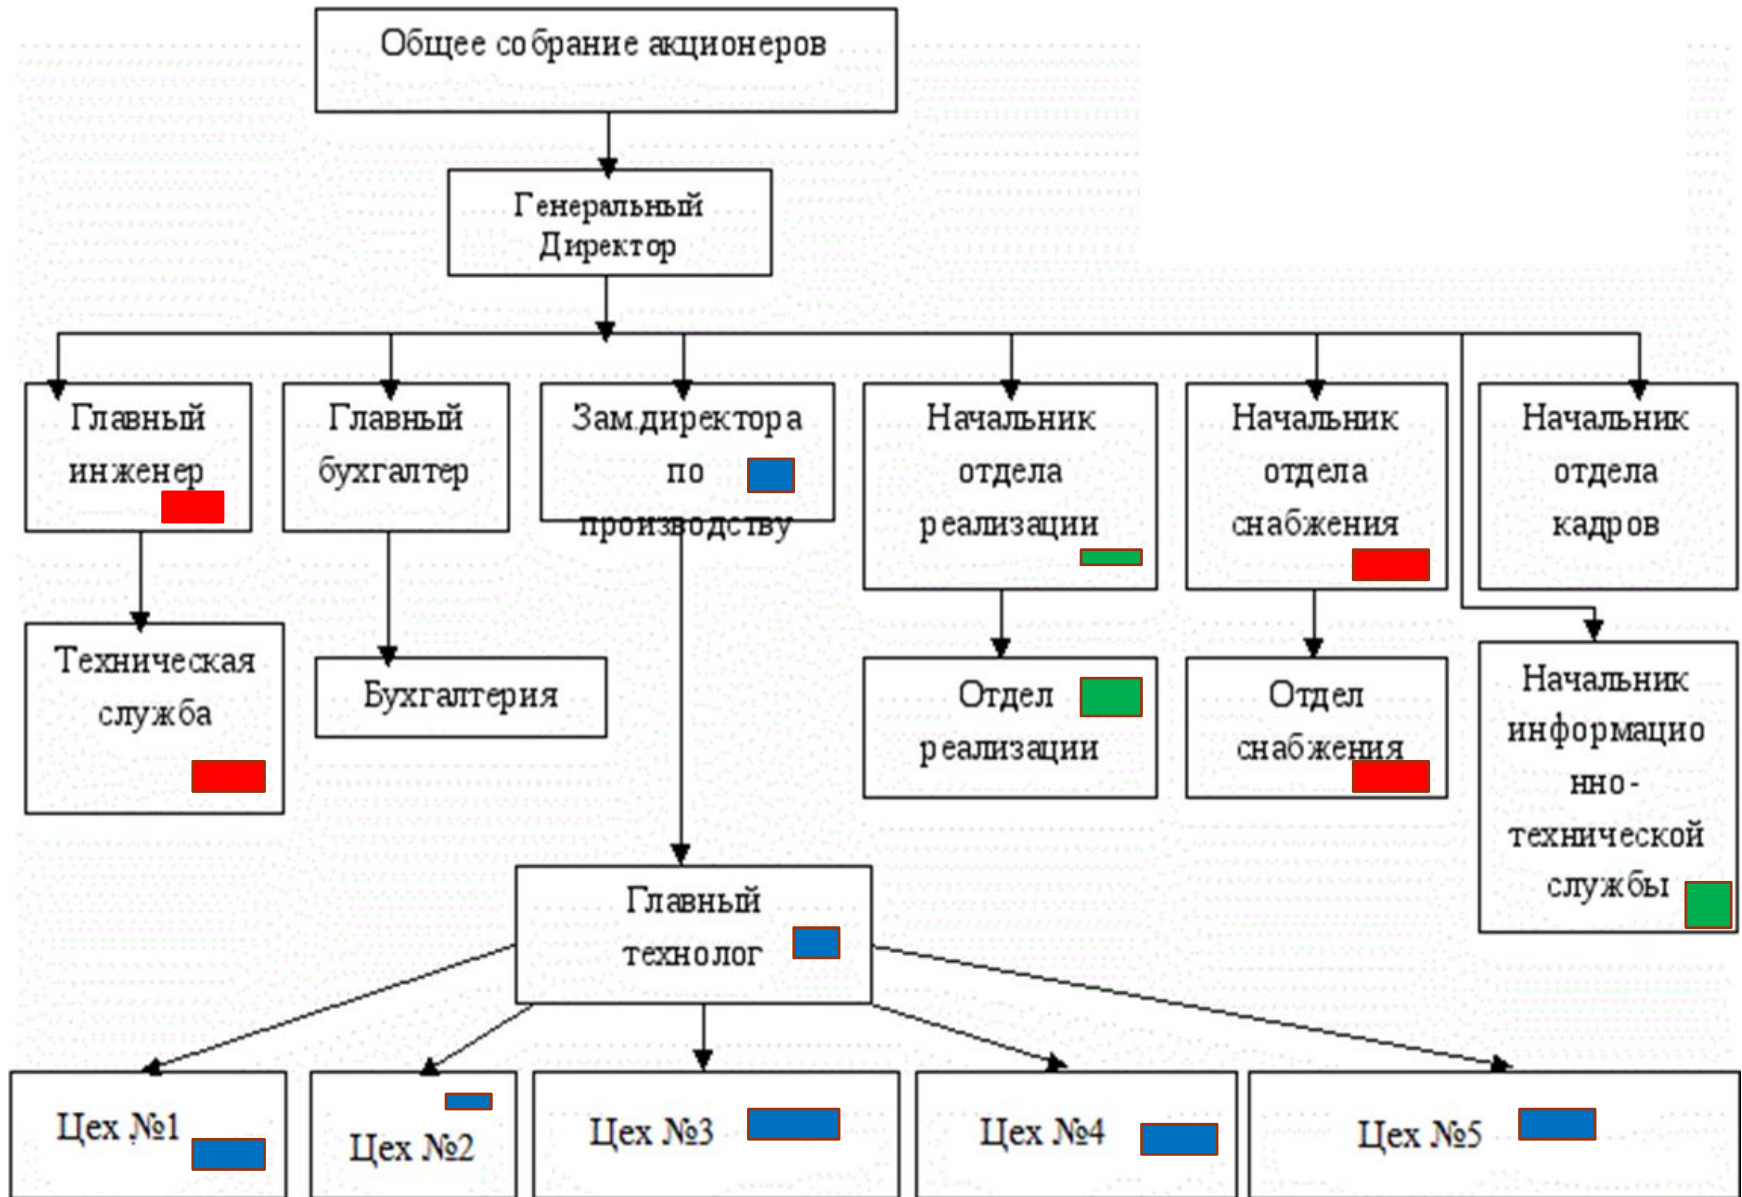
Общее собрание акционеров

Генеральный Директор

Главный инженер

Главный бухгалтер

Зам.директора по производству

Начальник отдела реализации

Начальник отдела снабжения

Начальник отдела кадров

Техническая служба

Бухгалтерия

Отдел реализации

Отдел снабжения

Начальник информационно-технической службы

Главный технолог

Цех №1

Цех №2

Цех №3

Цех №4

Цех №5